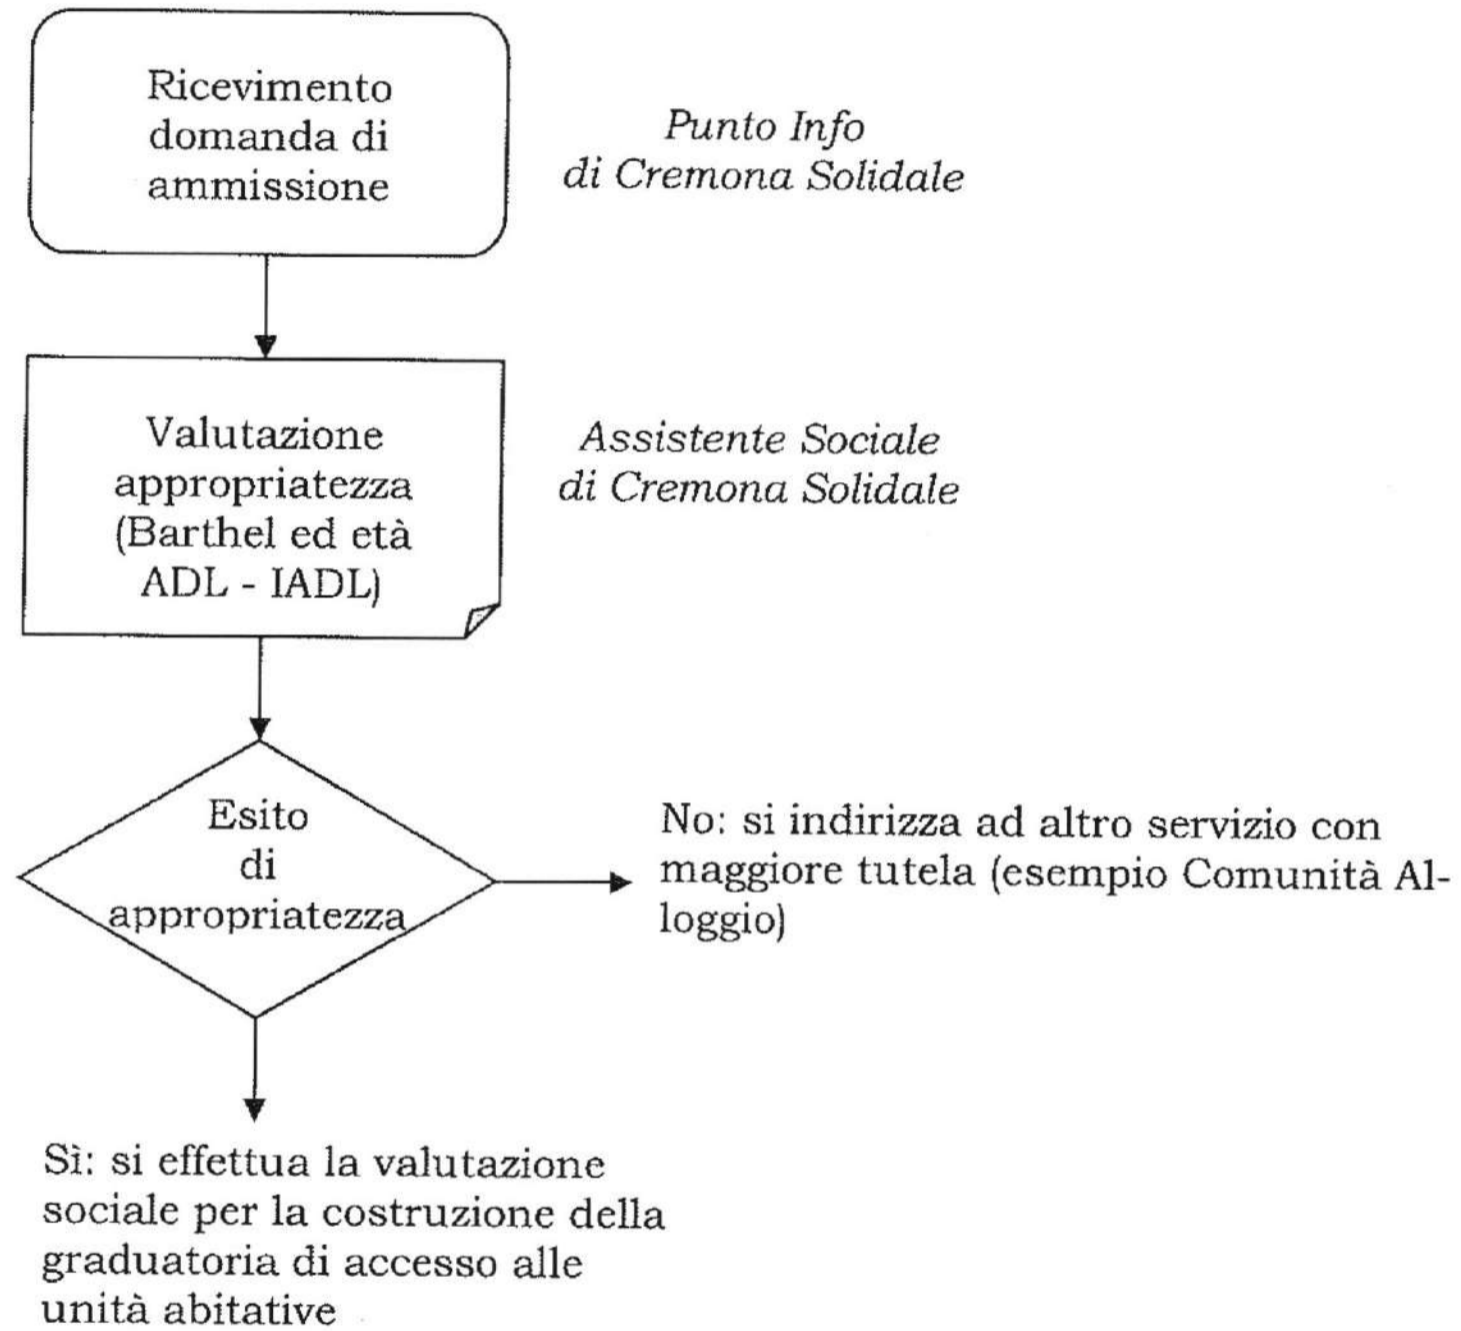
Ricevimento domanda di ammissione

Punto Info di Cremona Solidale

Valutazione appropriatezza (Barthel ed età ADL - IADL)

Assistente Sociale di Cremona Solidale

Esito di appropriatezza

No: si indirizza ad altro servizio con maggiore tutela (esempio Comunità Alloggio)

Sì: si effettua la valutazione sociale per la costruzione della graduatoria di accesso alle unità abitative